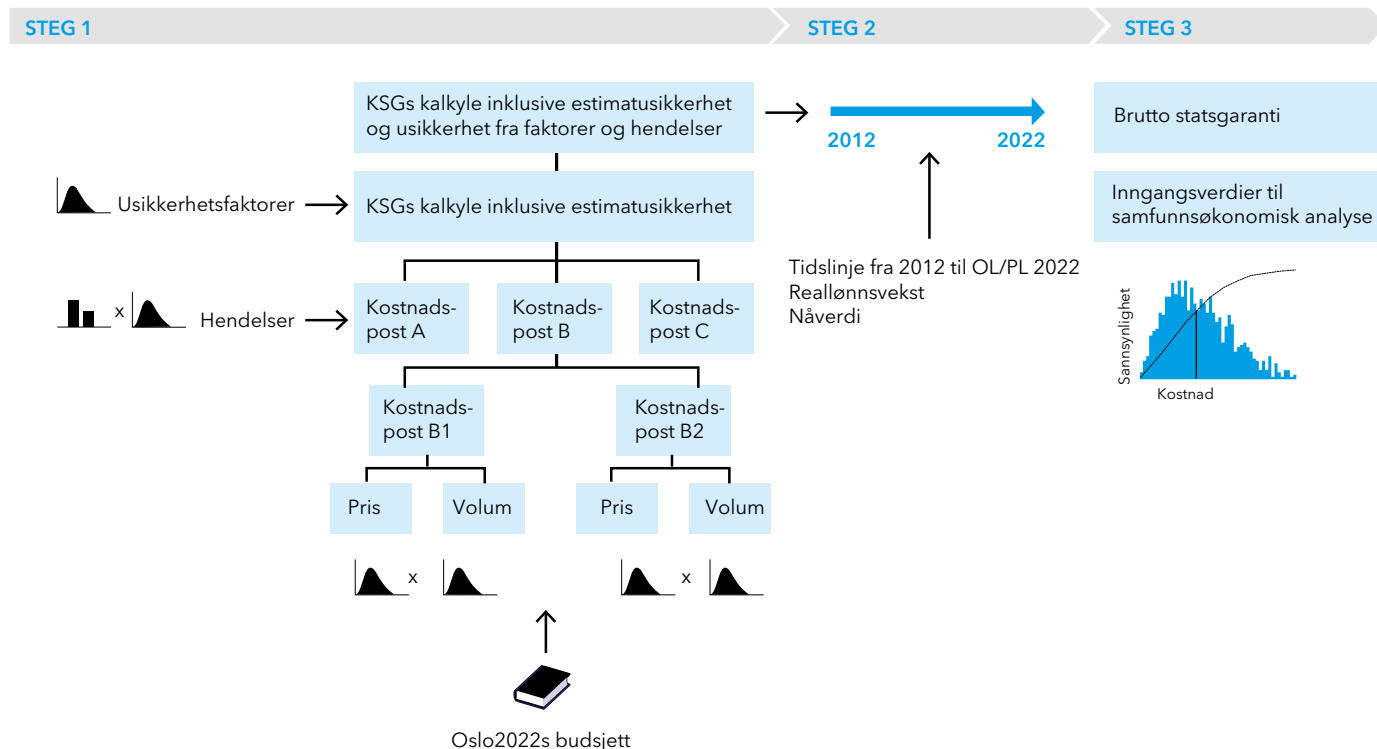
STEG 1

STEG 2

STEG 3

KSGs kalkyle inklusive estimatusikkerhet og usikkerhet fra faktorer og hendelser

2012

2022

Brutto statsgaranti

Usikkerhetsfaktorer

KSGs kalkyle inklusive estimatusikkerhet

Inngangsverdier til samfunnsøkonomisk analyse

Tidslinje fra 2012 til OL/PL 2022
Reallønnsvekst
Nåverdi

x

Hendelser

Kostnadspost A

Kostnadspost B

Kostnadspost C

Sannsynlighet

Kostnad

Kostnadspost B1

Kostnadspost B2

Pris

Volum

Pris

Volum

x

x

Oslo2022s budsjett